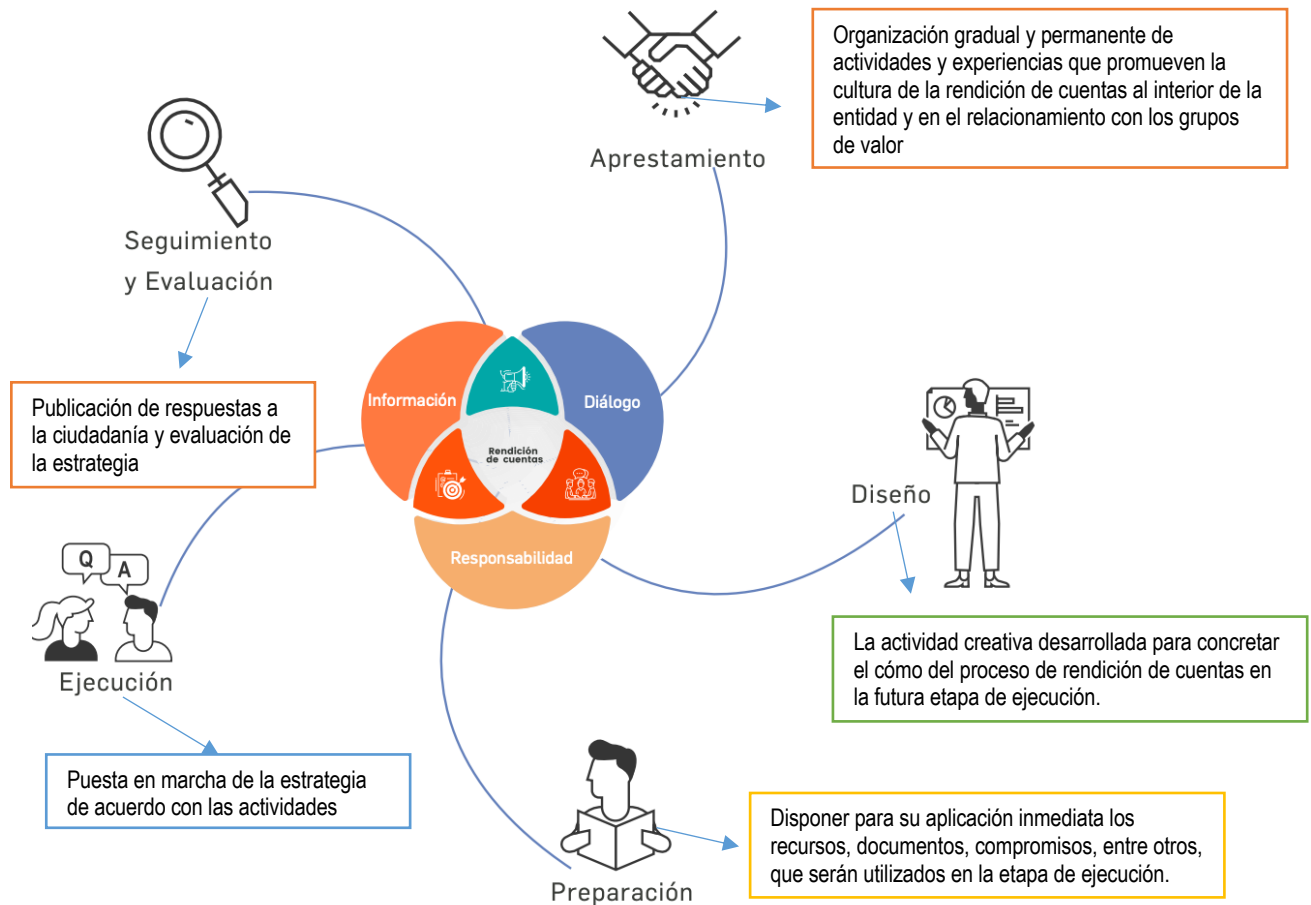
Apresto

Organización gradual y permanente de actividades y experiencias que promueven la cultura de la rendición de cuentas al interior de la entidad y en el relacionamiento con los grupos de valor

Apestamiento

Seguimiento y Evaluación

Publicación de respuestas a la ciudadanía y evaluación de la estrategia

Información

Diálogo

Rendición de cuentas

Responsabilidad

Diseño

La actividad creativa desarrollada para concretar el cómo del proceso de rendición de cuentas en la futura etapa de ejecución.

Q

A

Ejecución

Puesta en marcha de la estrategia de acuerdo con las actividades

Disponer para su aplicación inmediata los recursos, documentos, compromisos, entre otros, que serán utilizados en la etapa de ejecución.

Preparación